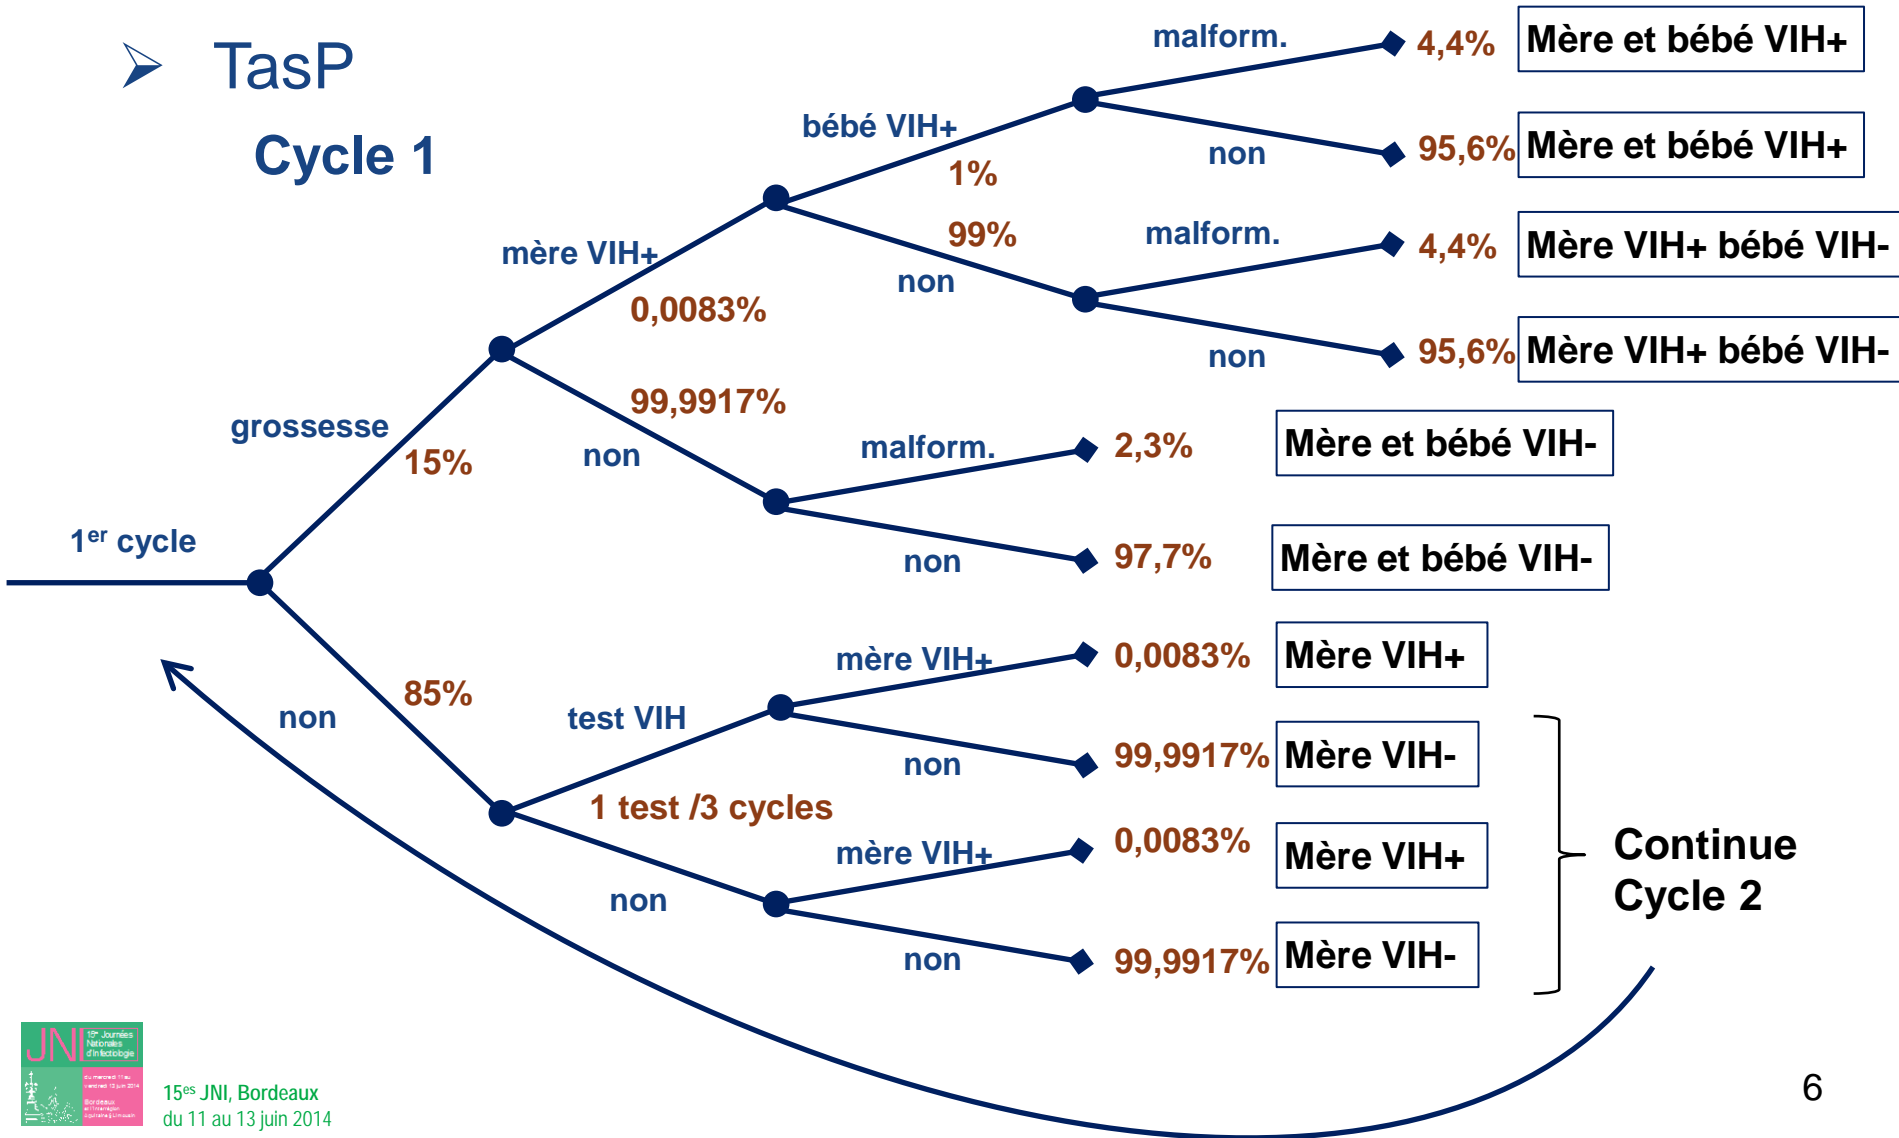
TasP

Cycle 1

1$^{er}$ cycle

grossesse

15%

mère VIH+

0,0083%

bébé VIH+

1%

malform.

4,4%

Mère et bébé VIH+

non

95,6%

Mère et bébé VIH+

99%

non

malform.

4,4%

Mère VIH+ bébé VIH-

non

95,6%

Mère VIH+ bébé VIH-

99,9917%

non

malform.

2,3%

Mère et bébé VIH-

non

97,7%

Mère et bébé VIH-

non

85%

test VIH

mère VIH+

0,0083%

Mère VIH+

non

99,9917%

Mère VIH-

1 test /3 cycles

non

mère VIH+

0,0083%

Mère VIH+

non

99,9917%

Mère VIH-

Continue Cycle 2

JNI 15$^{es}$ Journées Nationales d'Infectiologie

15$^{es}$ JNI, Bordeaux
du 11 au 13 juin 2014

6